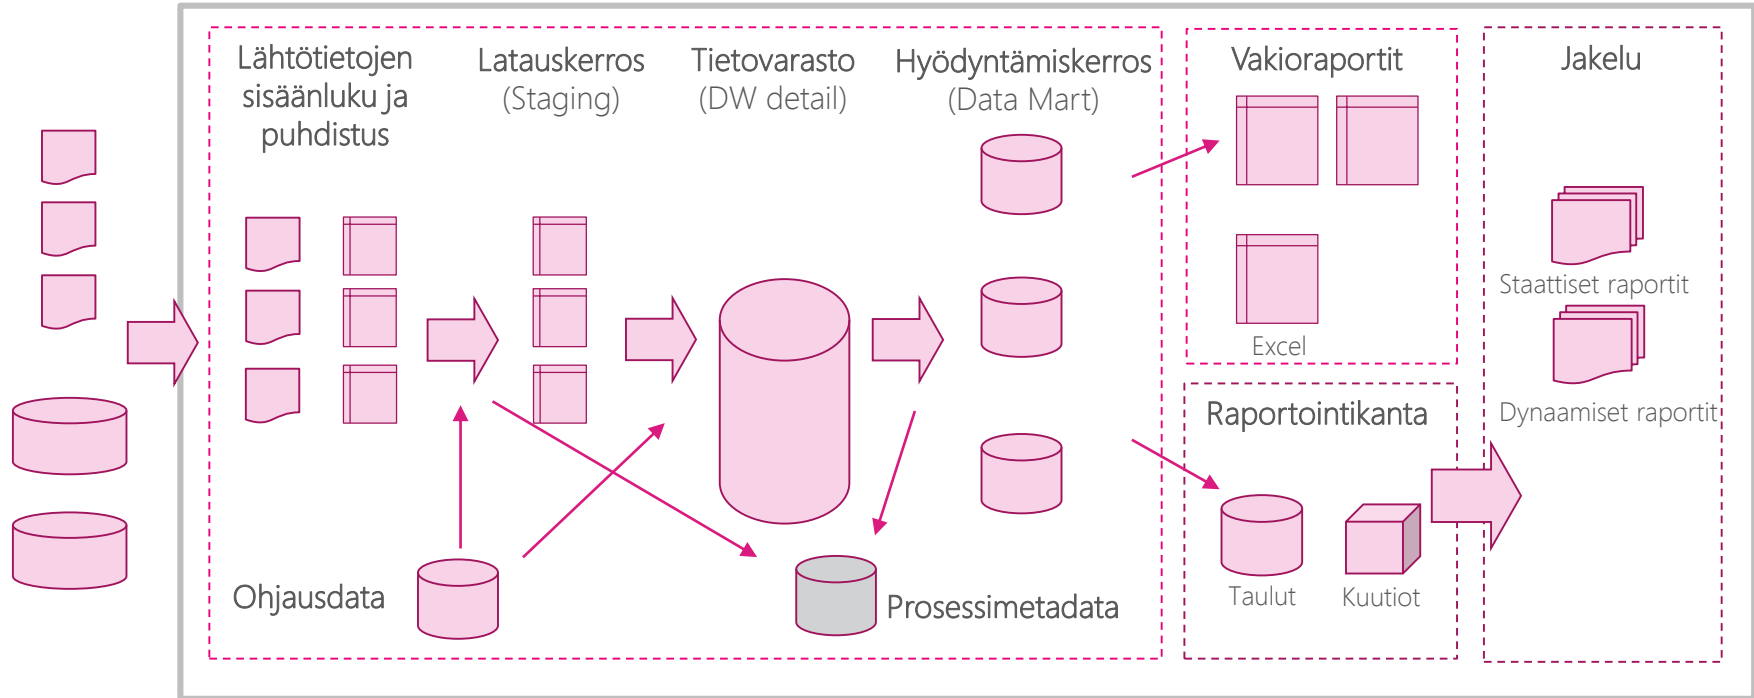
Lähtötietojen sisäänluku ja puhdistus

Latauskerros (Staging)

Tietovarasto (DW detail)

Hyödyntämiskerros (Data Mart)

Vakioraportit

Excel

Jakelu

Staattiset raportit

Dynaamiset raportit

Raportointikanta

Taulut

Kuutiot

Ohjausdata

Prosessimetadata